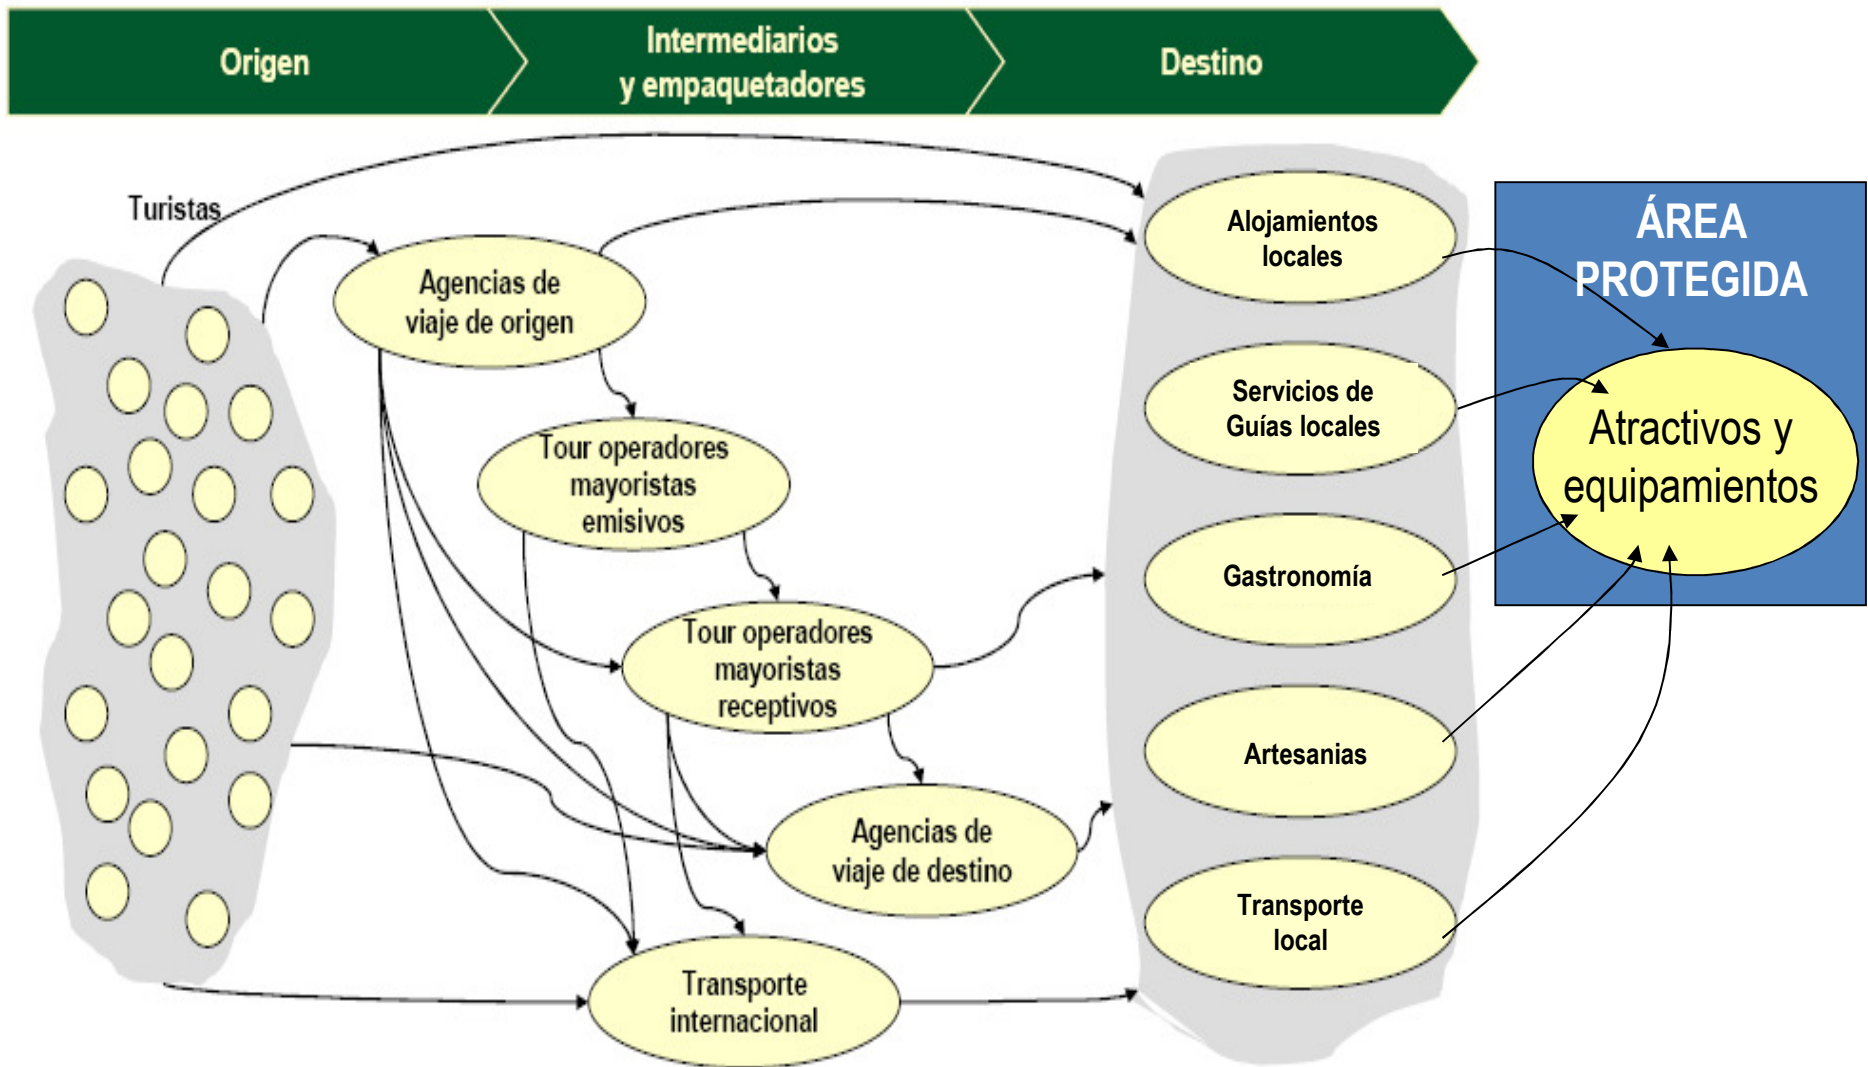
Origen

Intermediarios y empaquetadores

Destino

Turistas

Agencias de viaje de origen

Tour operadores mayoristas emisivos

Tour operadores mayoristas receptivos

Agencias de viaje de destino

Transporte internacional

Alojamientos locales

Servicios de Guías locales

Gastronomía

Artesanias

Transporte local

ÁREA PROTEGIDA

Atractivos y equipamientos